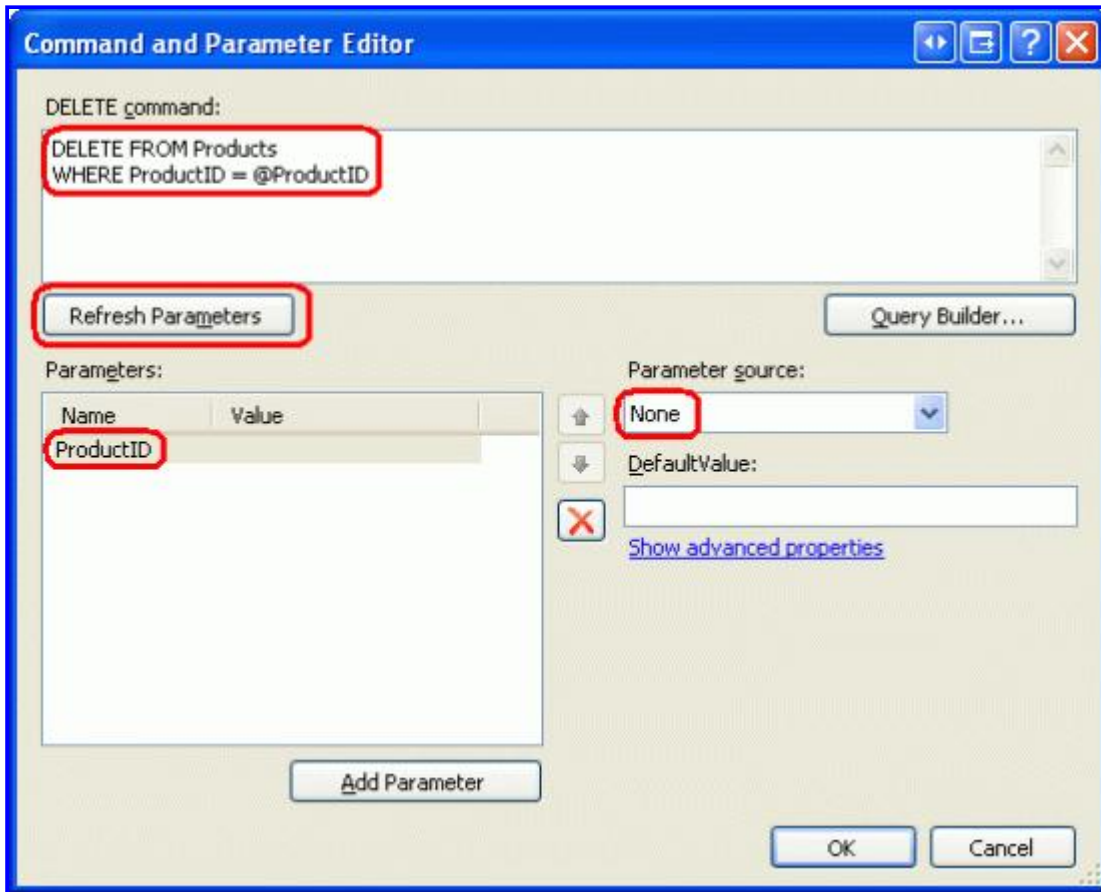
Command and Parameter Editor

DELETE command:

DELETE FROM Products
WHERE ProductID = @ProductID

Refresh Parameters

Query Builder...

Parameters:

| Name | Value |
|---|---|
| ProductID | |

Parameter source:

None

DefaultValue:

Show advanced properties

Add Parameter

OK

Cancel